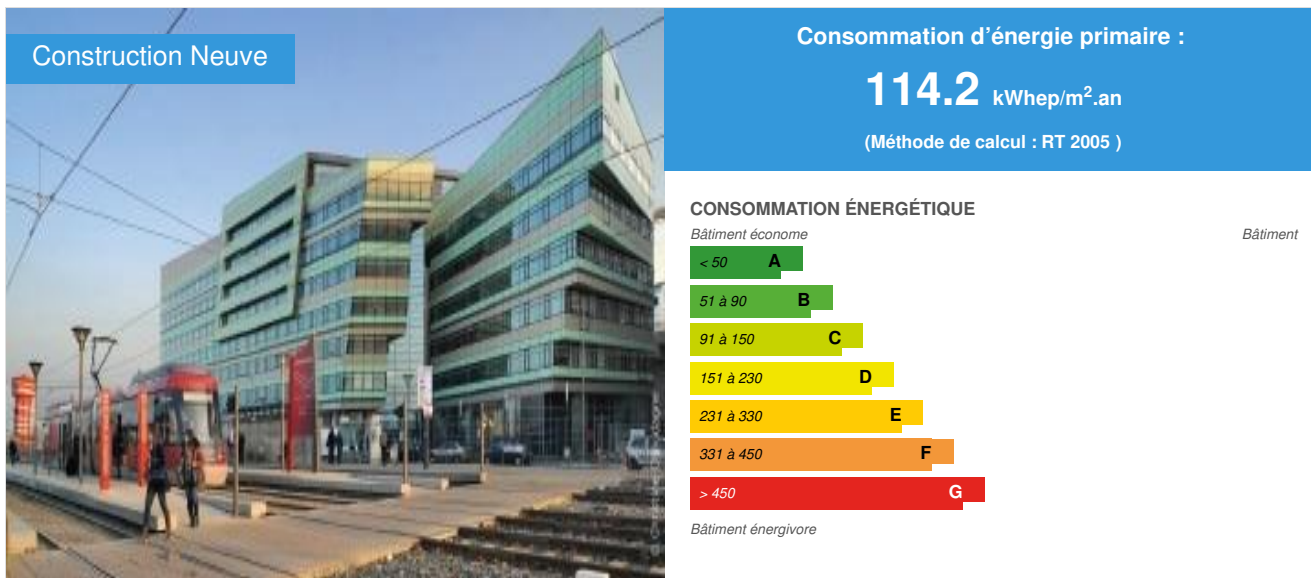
Construction Neuve

Consommation d'énergie primaire :

114.2 kWhep/m$^2$.an

(Méthode de calcul : RT 2005 )

CONSOMMATION ÉNERGÉTIQUE

Bâtiment économe

Bâtiment

< 50 A

51 à 90 B

91 à 150 C

151 à 230 D

231 à 330 E

331 à 450 F

> 450 G

Bâtiment énergivore